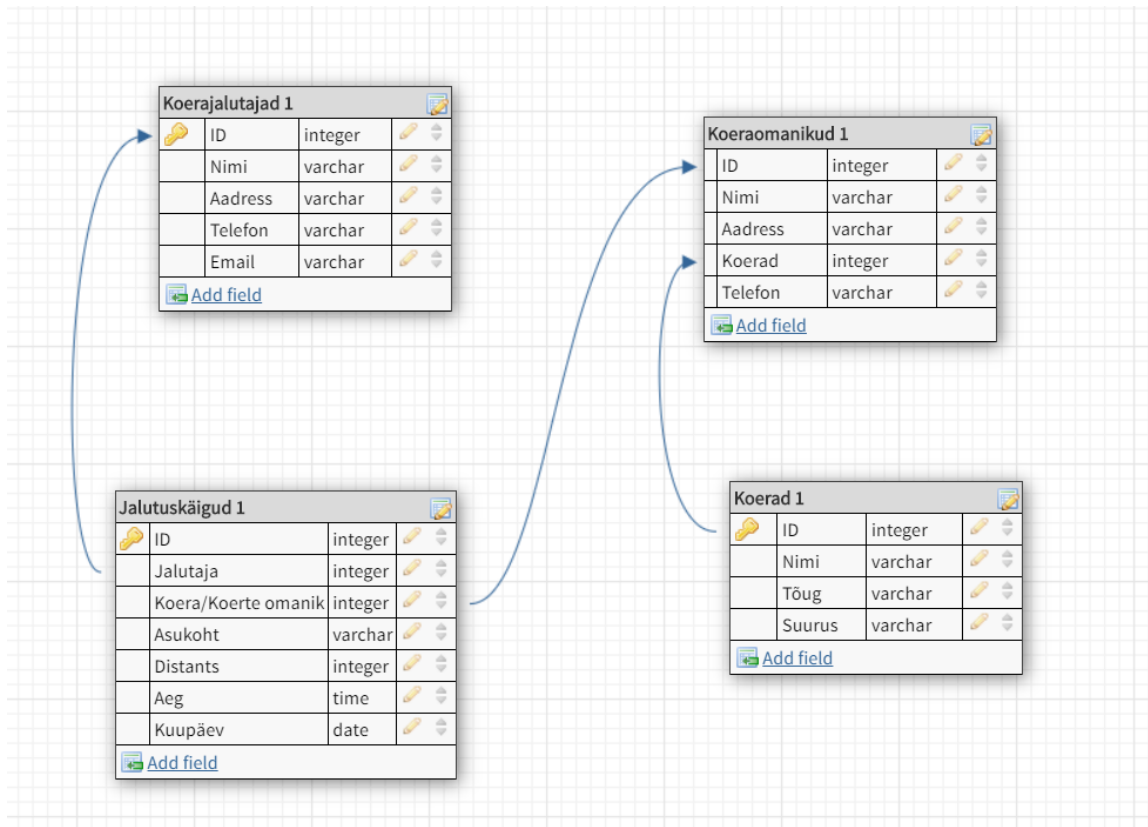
Koerajalutajad 1

| ID | integer |
|---|---|
| Nimi | varchar |
| Aadress | varchar |
| Telefon | varchar |
| Email | varchar |

Add field

Koeraomanikud 1

| ID | integer |
|---|---|
| Nimi | varchar |
| Aadress | varchar |
| Koerad | integer |
| Telefon | varchar |

Add field

Jalutuskäigud 1

| ID | integer |
|---|---|
| Jalutaja | integer |
| Koera/Koerte omanik | integer |
| Asukoht | varchar |
| Distants | integer |
| Aeg | time |
| Kuupäev | date |

Add field

Koerad 1

| ID | integer |
|---|---|
| Nimi | varchar |
| Tõug | varchar |
| Suurus | varchar |

Add field